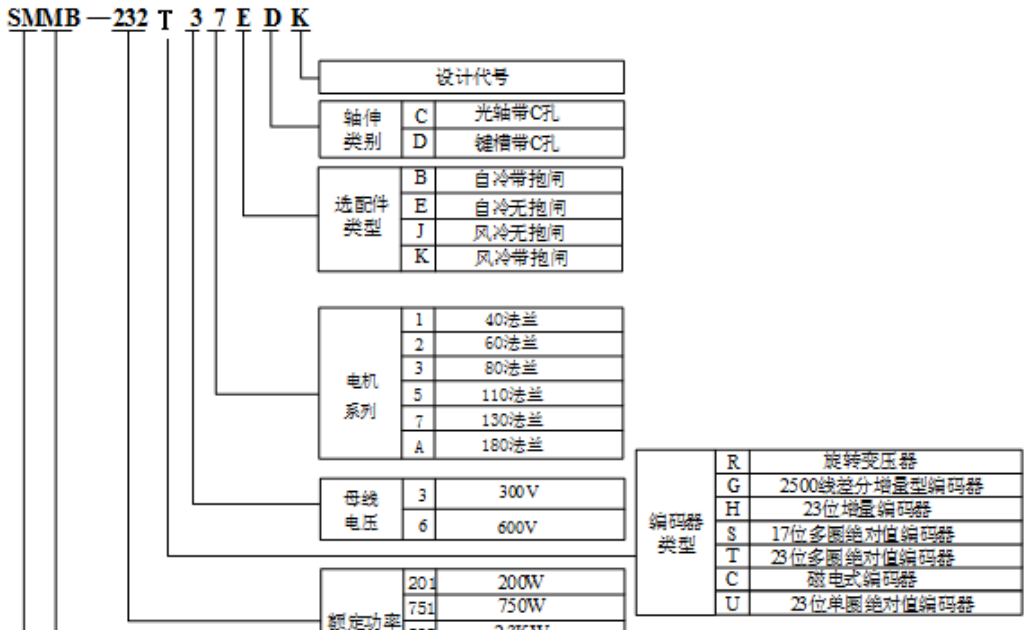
SMMB—232 T 3 7 E D K

设计代号

| 轴伸类别 | C | 光轴带C孔 |
|---|---|---|
| | D | 键槽带C孔 |

| 选配件类型 | B | 自冷带抱闸 |
|---|---|---|
| | E | 自冷无抱闸 |
| | J | 风冷无抱闸 |
| | K | 风冷带抱闸 |

| 电机系列 | 1 | 40法兰 |
|---|---|---|
| | 2 | 60法兰 |
| | 3 | 80法兰 |
| | 5 | 110法兰 |
| | 7 | 130法兰 |
| | A | 180法兰 |

| 编码器类型 | R | 旋转变压器 |
|---|---|---|
| | G | 2500线差分增量型编码器 |
| | H | 23位增量编码器 |
| | S | 17位多圈绝对值编码器 |
| | T | 23位多圈绝对值编码器 |
| | C | 磁电式编码器 |
| | U | 23位单圈绝对值编码器 |

| 母线电压 | 3 | 300V |
|---|---|---|
| | 6 | 600V |

| 额定功率 | 201 | 200W |
|---|---|---|
| | 751 | 750W |
| | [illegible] | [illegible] |